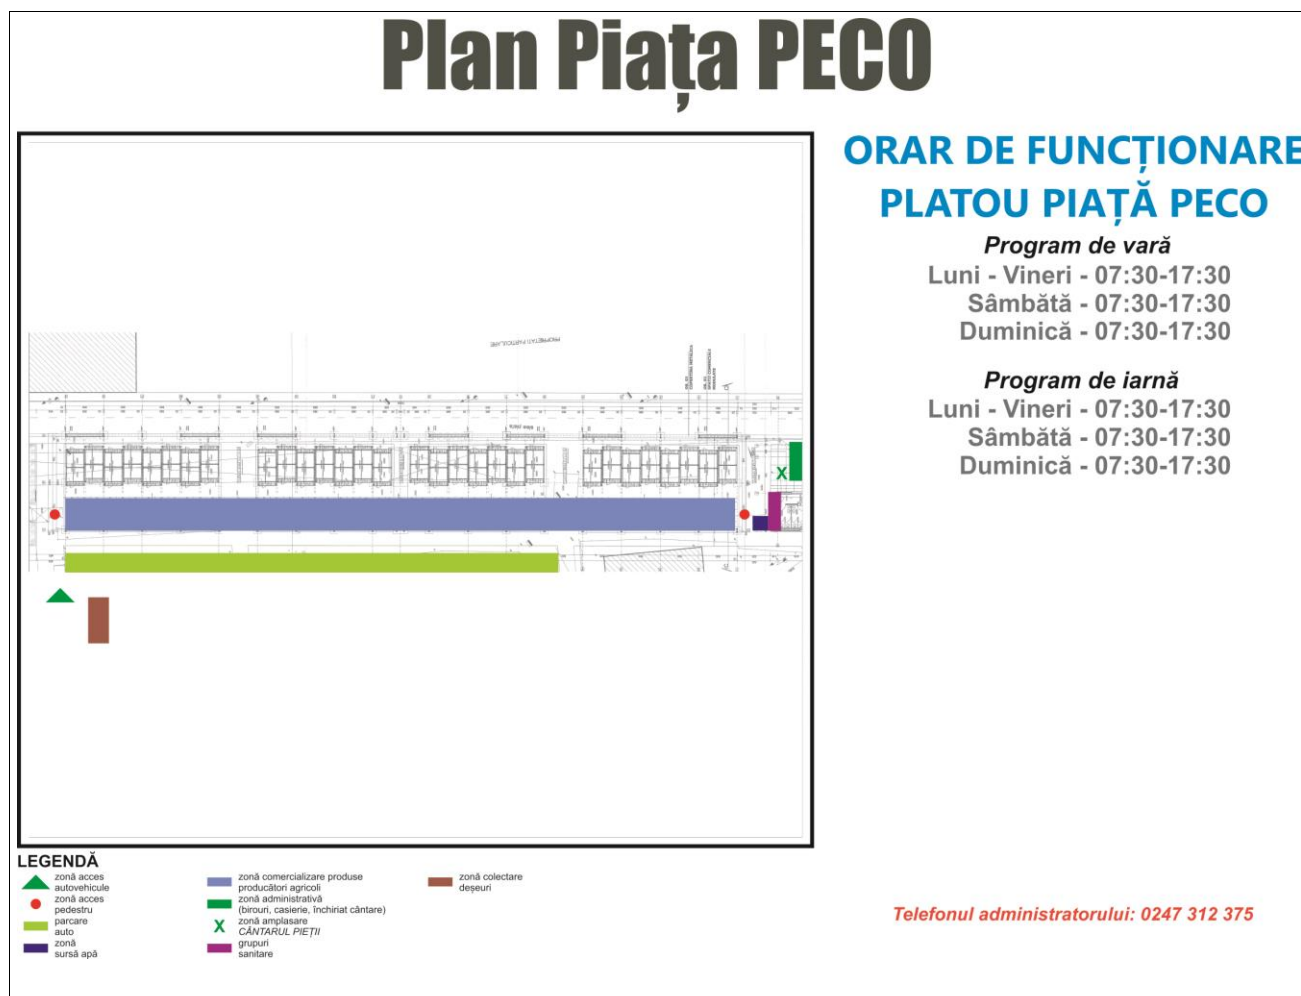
Plan Piața PECO

ORAR DE FUNCȚIONARE
PLATOU PIAȚĂ PECO

Program de vară
Luni - Vineri - 07:30-17:30
Sâmbătă - 07:30-17:30
Duminică - 07:30-17:30

Program de iarnă
Luni - Vineri - 07:30-17:30
Sâmbătă - 07:30-17:30
Duminică - 07:30-17:30

X

LEGENDĂ
zonă acces autovehicule
zonă acces pedestru
parcare auto
zonă sursă apă
zonă comercializare produse producători agricoli
zonă administrativă (birouri, casierie, închiriat cântare)
X zonă amplasare CÂNTARUL PIEȚII
grupuri sanitare
zonă colectare deșeuri

Telefonul administratorului: 0247 312 375